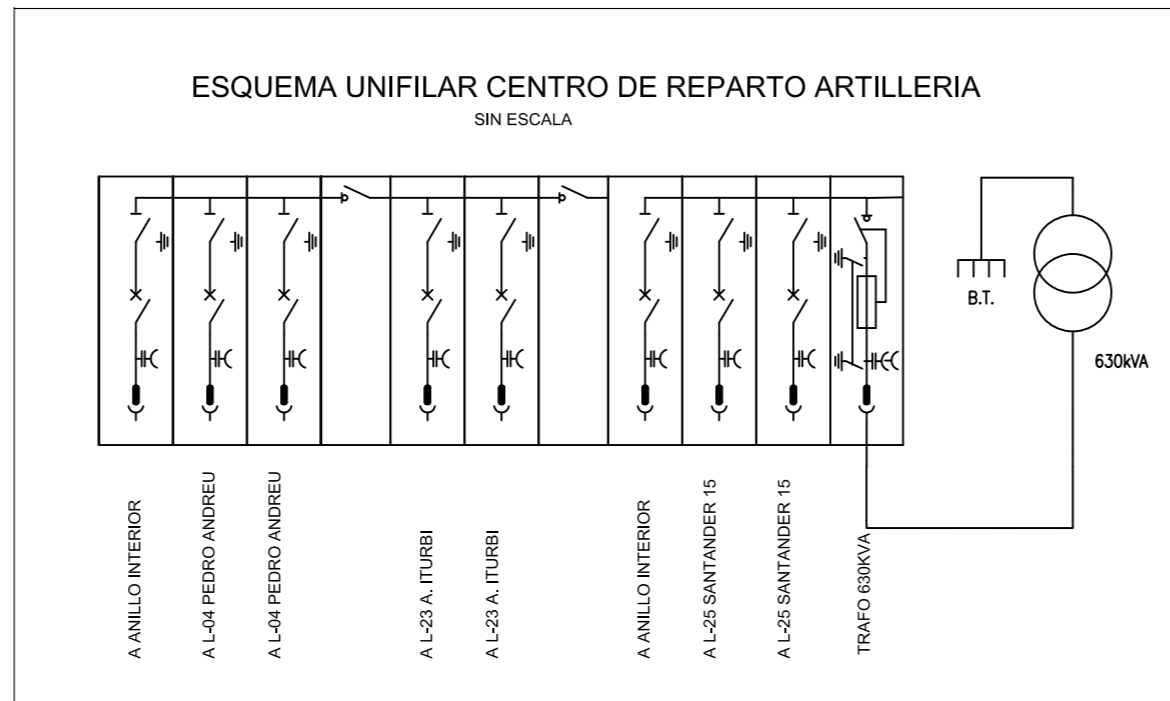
ESQUEMA UNIFILAR CENTRO DE REPARTO ARTILLERIA
SIN ESCALA

B.T.

630kVA

A ANILLO INTERIOR

A L-04 PEDRO ANDREU

A L-04 PEDRO ANDREU

A L-23 A. ITURBI

A L-23 A. ITURBI

A ANILLO INTERIOR

A L-25 SANTANDER 15

A L-25 SANTANDER 15

TRAFO 630KVA